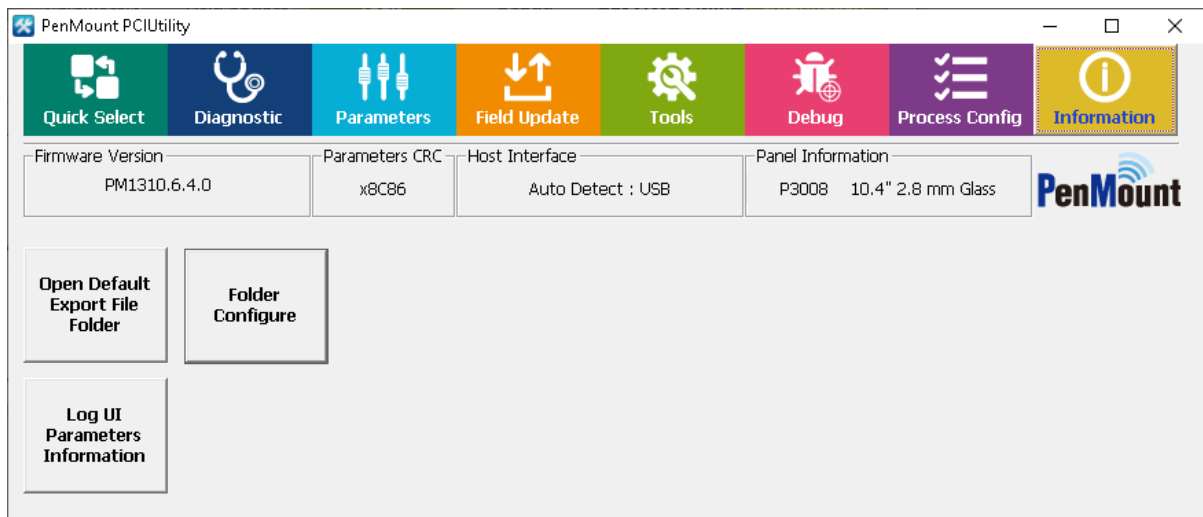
PenMount PCIUtility

Quick Select
Diagnostic
Parameters
Field Update
Tools
Debug
Process Config
Information

Firmware Version
PM1310.6.4.0

Parameters CRC
x8C86

Host Interface
Auto Detect : USB

Panel Information
P3008 10.4" 2.8 mm Glass

PenMount

Open Default Export File Folder

Folder Configure

Log UI Parameters Information